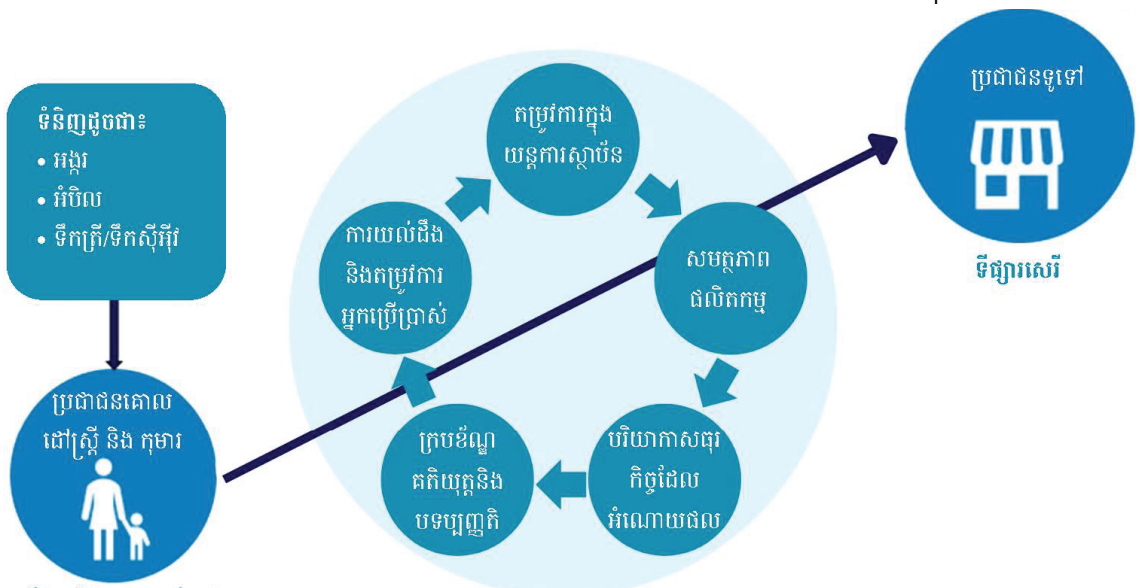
ទំនិញដូចជា៖
• អង្ករ
• អំបិល
• ទឹកត្រី/ទឹកស៊ីអ៊ីវ

ប្រជាជនគោលដៅស្រ្តី និង កុមារ

តម្រូវការក្នុងយន្តការស្ថាប័ន

សមត្ថភាពផលិតកម្ម

បរិយាកាសធុរកិច្ចដែលអំណោយផល

ក្របខ័ណ្ឌគតិយុត្តនិងបទប្បញ្ញត្តិ

ការយល់ដឹងនិងតម្រូវការអ្នកប្រើប្រាស់

ប្រជាជនទូទៅ

ទីផ្សារសេរី